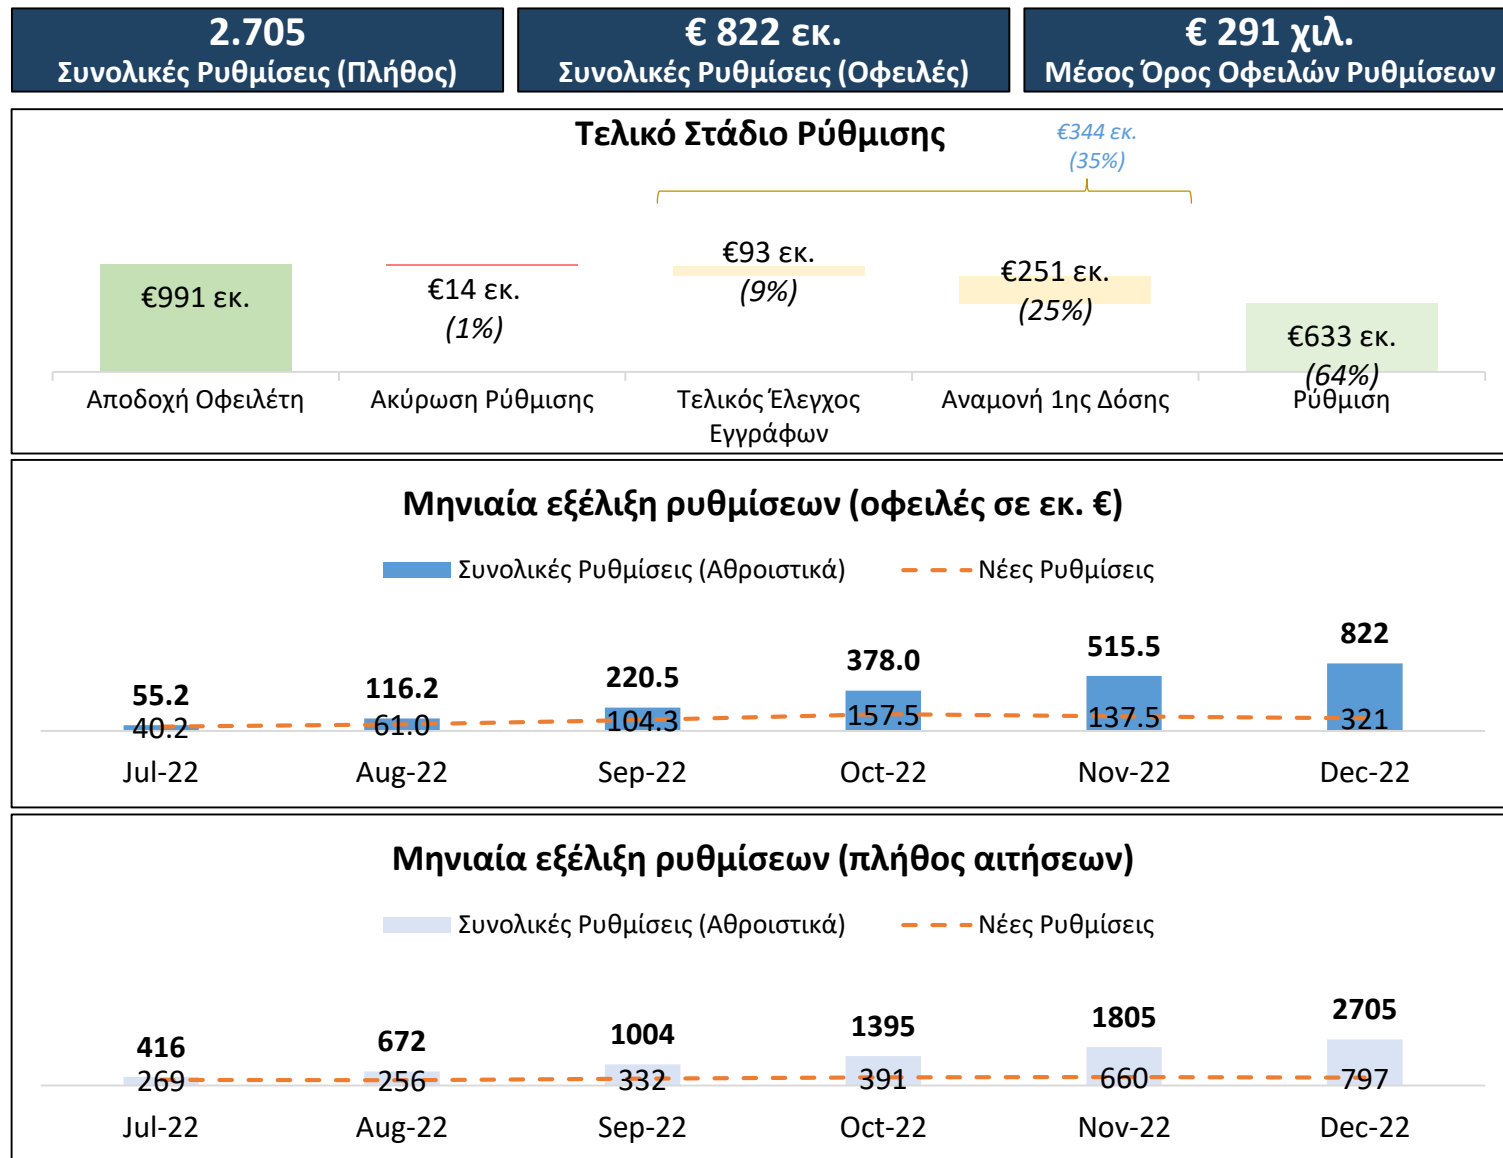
2.705
Συνολικές Ρυθμίσεις (Πλήθος)

€ 822 εκ.
Συνολικές Ρυθμίσεις (Οφειλές)

€ 291 χιλ.
Μέσος Όρος Οφειλών Ρυθμίσεων

Τελικό Στάδιο Ρύθμισης

€344 εκ.
(35%)

| Αποδοχή Οφειλέτη | Ακύρωση Ρύθμισης | Τελικός Έλεγχος Εγγράφων | Αναμονή 1ης Δόσης | Ρύθμιση |
|---|---|---|---|---|
| €991 εκ. | €14 εκ. (1%) | €93 εκ. (9%) | €251 εκ. (25%) | €633 εκ. (64%) |

Μηνιαία εξέλιξη ρυθμίσεων (οφειλές σε εκ. €)

Συνολικές Ρυθμίσεις (Αθροιστικά)   Νέες Ρυθμίσεις

| | Jul-22 | Aug-22 | Sep-22 | Oct-22 | Nov-22 | Dec-22 |
|---|---|---|---|---|---|---|
| Συνολικές Ρυθμίσεις (Αθροιστικά) | 55.2 | 116.2 | 220.5 | 378.0 | 515.5 | 822 |
| Νέες Ρυθμίσεις | 40.2 | 61.0 | 104.3 | 157.5 | 137.5 | 321 |

Μηνιαία εξέλιξη ρυθμίσεων (πλήθος αιτήσεων)

Συνολικές Ρυθμίσεις (Αθροιστικά)   Νέες Ρυθμίσεις

| | Jul-22 | Aug-22 | Sep-22 | Oct-22 | Nov-22 | Dec-22 |
|---|---|---|---|---|---|---|
| Συνολικές Ρυθμίσεις (Αθροιστικά) | 416 | 672 | 1004 | 1395 | 1805 | 2705 |
| Νέες Ρυθμίσεις | 269 | 256 | 332 | 391 | 660 | 797 |